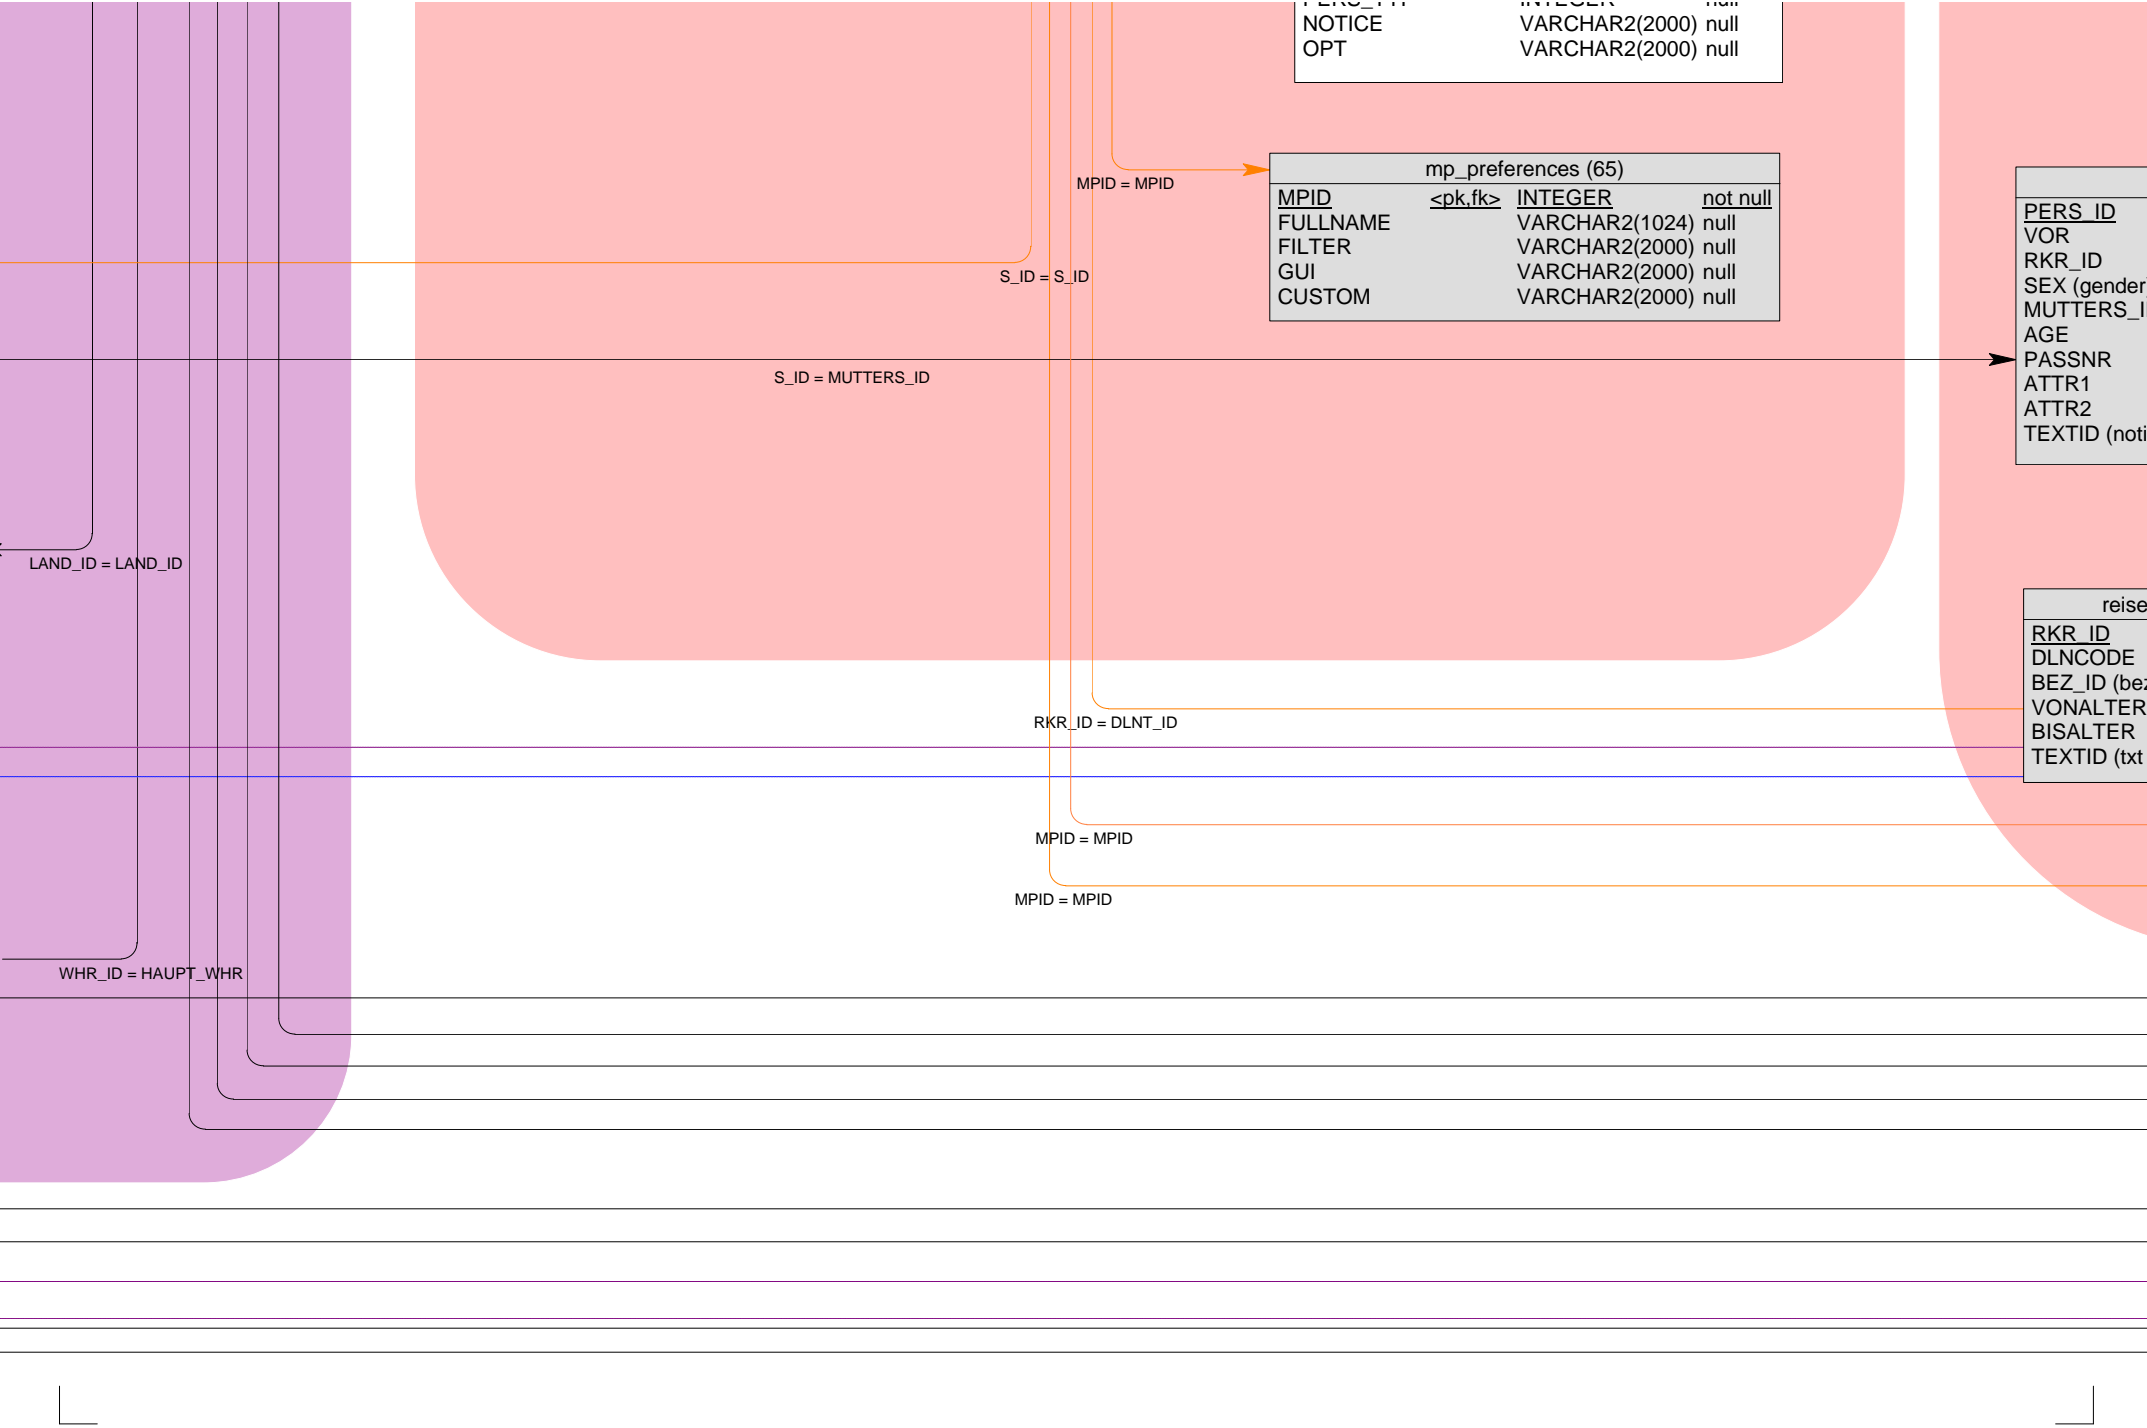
PERS_IT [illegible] INTEGER null
NOTICE VARCHAR2(2000) null
OPT VARCHAR2(2000) null

MPID = MPID

mp_preferences (65)

| MPID | <pk,fk> | INTEGER | not null |
|---|---|---|---|
| FULLNAME | | VARCHAR2(1024) | null |
| FILTER | | VARCHAR2(2000) | null |
| GUI | | VARCHAR2(2000) | null |
| CUSTOM | | VARCHAR2(2000) | null |

S_ID = S_ID

PERS_ID
VOR
RKR_ID
SEX (gender
MUTTERS_I
AGE
PASSNR
ATTR1
ATTR2
TEXTID (noti

S_ID = MUTTERS_ID

LAND_ID = LAND_ID

reise
RKR_ID
DLNCODE
BEZ_ID (bez
VONALTER
BISALTER
TEXTID (txt

RKR_ID = DLNT_ID

MPID = MPID

MPID = MPID

WHR_ID = HAUPT_WHR